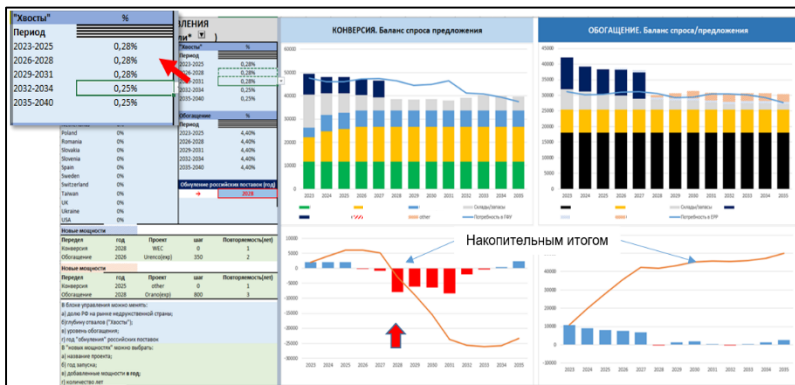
"Хвосты" %

| Период | |
|---|---|
| 2023-2025 | 0,28% |
| 2026-2028 | 0,28% |
| 2029-2031 | 0,28% |
| 2032-2034 | 0,25% |
| 2035-2040 | 0,25% |

ЛЕНИЯ
и*

"Хвосты" %

| Период | |
|---|---|
| 2023-2025 | 0,28% |
| 2026-2028 | 0,28% |
| 2029-2031 | 0,28% |
| 2032-2034 | 0,25% |
| 2035-2040 | 0,25% |

Обогащение %

| Период | |
|---|---|
| 2023-2025 | 4,40% |
| 2026-2028 | 4,40% |
| 2029-2031 | 4,40% |
| 2032-2034 | 4,40% |
| 2035-2040 | 4,40% |

Обнуление российских поставок (год)
2028

| | |
|---|---|
| Poland | 0% |
| Romania | 0% |
| Slovakia | 0% |
| Slovenia | 0% |
| Spain | 0% |
| Sweden | 0% |
| Switzerland | 0% |
| Taiwan | 0% |
| UK | 0% |
| Ukraine | 0% |
| USA | 0% |

Новые мощности

| Передел | год | Проект | шаг | Повторяемость(лет) |
|---|---|---|---|---|
| Конверсия | 2028 | WEC | 0 | 1 |
| Обогащение | 2026 | Urenco(exp) | 350 | 2 |

Новые мощности

| Передел | год | Проект | шаг | Повторяемость(лет) |
|---|---|---|---|---|
| Конверсия | 2025 | WEC | 0 | 1 |
| Обогащение | 2028 | Orano(exp) | 800 | 3 |

В блоке управления можно менять:
а) долю РФ на рынке неднужественной страны;
б) глубину отвалов ("Хвосты");
в) уровень обогащения;
г) год "обнуления" российских поставок
В "новых мощностях" можно выбрать:
а) название проекта;
б) год запуска;
в) добавленные мощности в год;
г) количество лет

КОНВЕРСИЯ. Баланс спроса предложения

60000
50000
40000
30000
20000
10000
0
2023 2024 2025 2026 2027 2028 2029 2030 2031 2032 2033 2034 2035

Склады/запасы
other
Потребность в ПАЧ

ОБОГАЩЕНИЕ. Баланс спроса/предложения

45000
40000
35000
30000
25000
20000
15000
10000
5000
0
2023 2024 2025 2026 2027 2028 2029 2030 2031 2032 2033 2034 2035

Склады/запасы
Потребность в ЕРР

Накопительным итогом

10000
5000
0
-5000
-10000
-15000
-20000
-25000
-30000
2023 2024 2025 2026 2027 2028 2029 2030 2031 2032 2033 2034 2035

2023 2024 2025 2026 2027 2028 2029 2030 2031 2032 2033 2034 2035